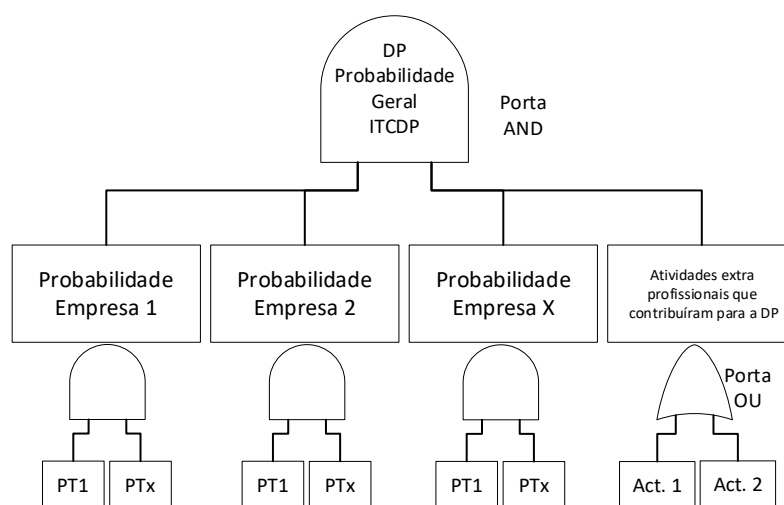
DP
Probabilidade
Geral
ITCDP

Porta
AND

Probabilidade
Empresa 1

Probabilidade
Empresa 2

Probabilidade
Empresa X

Atividades extra profissionais que contribuíram para a DP

Porta
OU

PT1
PTx

PT1
PTx

PT1
PTx

Act. 1
Act. 2